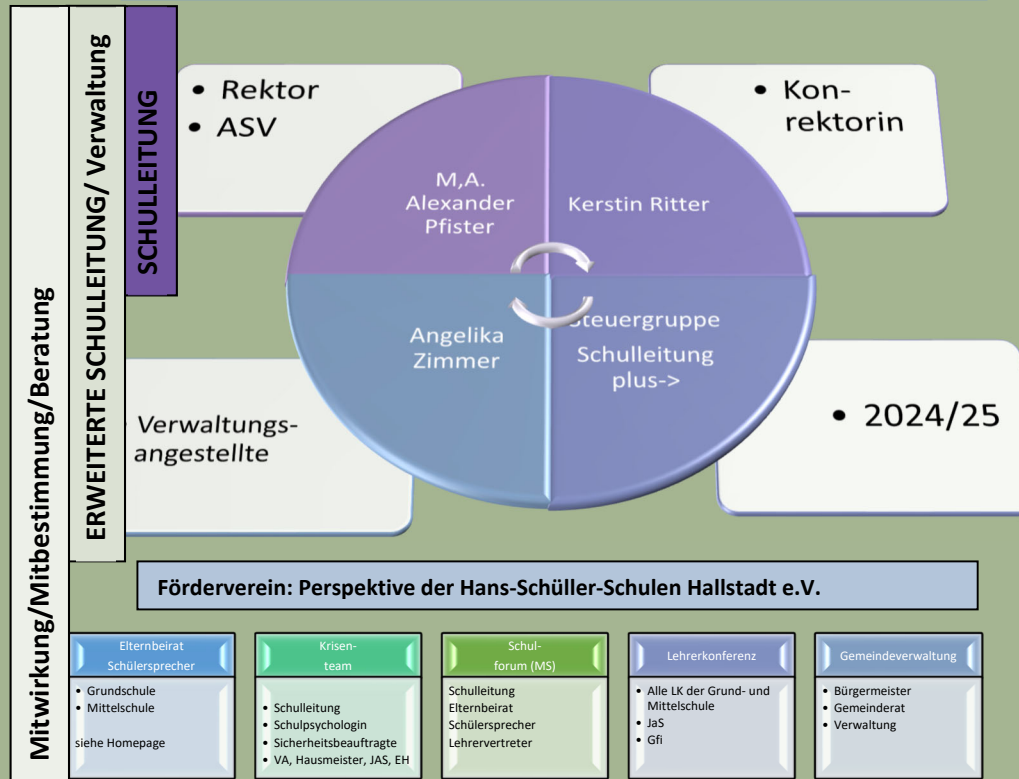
Mitwirkung/Mitbestimmung/Beratung

ERWEITERTE SCHULLEITUNG/ Verwaltung

SCHULLEITUNG

• Rektor
• ASV

• Konrektorin

M,A. Alexander Pfister

Kerstin Ritter

Angelika Zimmer

Steuergruppe Schulleitung plus->

Verwaltungsangestellte

• 2024/25

Förderverein: Perspektive der Hans-Schüller-Schulen Hallstadt e.V.

Elternbeirat Schülersprecher
• Grundschule
• Mittelschule
siehe Homepage

Krisenteam
• Schulleitung
• Schulpsychologin
• Sicherheitsbeauftragte
• VA, Hausmeister, JAS, EH

Schulforum (MS)
Schulleitung
Elternbeirat
Schülersprecher
Lehrervertreter

Lehrerkonferenz
• Alle LK der Grund- und Mittelschule
• JaS
• Gfi

Gemeindeverwaltung
• Bürgermeister
• Gemeinderat
• Verwaltung